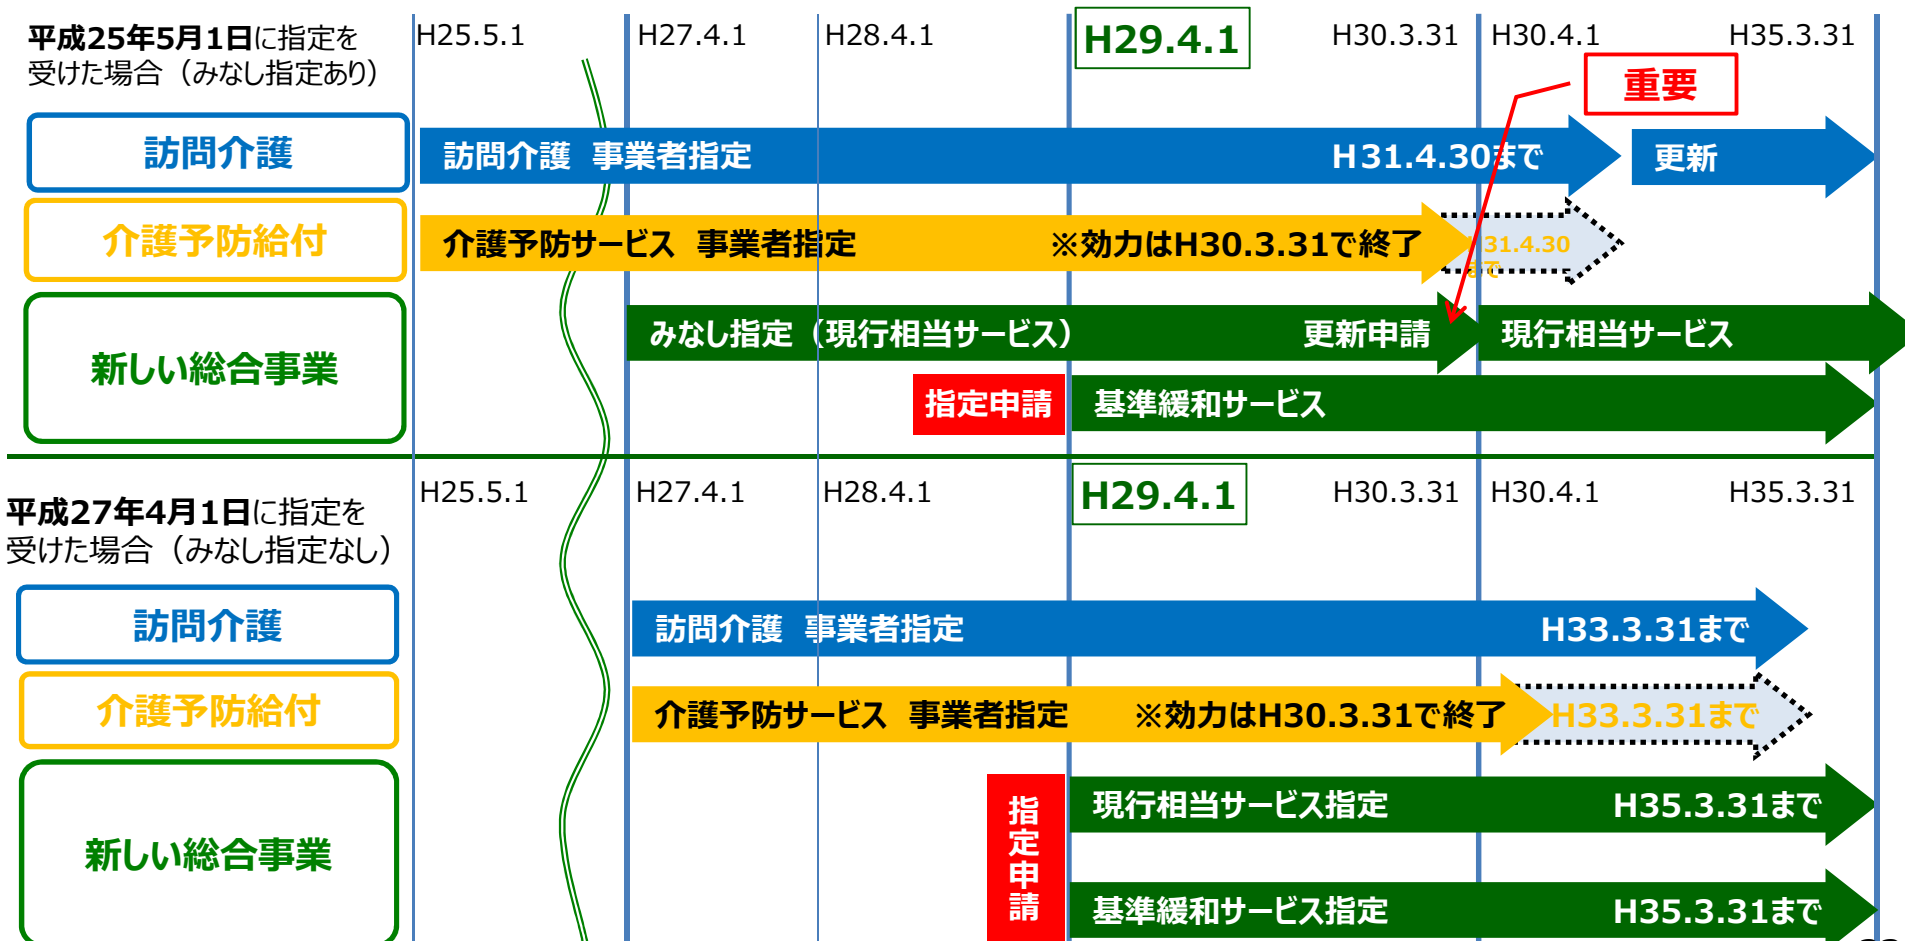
平成25年5月1日に指定を受けた場合（みなし指定あり）

H25.5.1　H27.4.1　H28.4.1　H29.4.1　H30.3.31　H30.4.1　H35.3.31

重要

訪問介護

訪問介護　事業者指定　H31.4.30まで　更新

介護予防給付

介護予防サービス　事業者指定　※効力はH30.3.31で終了　31.4.30まで

新しい総合事業

みなし指定（現行相当サービス）　更新申請　現行相当サービス

指定申請　基準緩和サービス

平成27年4月1日に指定を受けた場合（みなし指定なし）

H25.5.1　H27.4.1　H28.4.1　H29.4.1　H30.3.31　H30.4.1　H35.3.31

訪問介護

訪問介護　事業者指定　H33.3.31まで

介護予防給付

介護予防サービス　事業者指定　※効力はH30.3.31で終了　H33.3.31まで

新しい総合事業

指定申請

現行相当サービス指定　H35.3.31まで

基準緩和サービス指定　H35.3.31まで